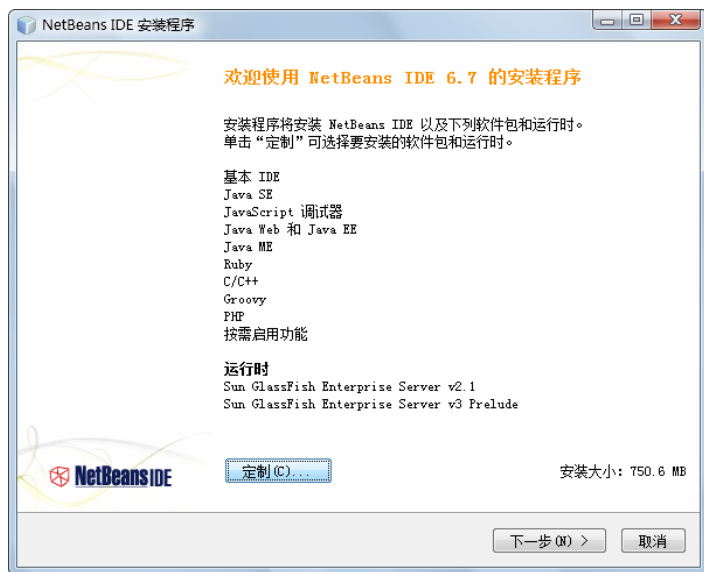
NetBeans IDE 安装程序

欢迎使用 NetBeans IDE 6.7 的安装程序

安装程序将安装 NetBeans IDE 以及下列软件包和运行时。
单击 "定制" 可选择要安装的软件包和运行时。

基本 IDE
Java SE
JavaScript 调试器
Java Web 和 Java EE
Java ME
Ruby
C/C++
Groovy
PHP
按需启用功能

运行时
Sun GlassFish Enterprise Server v2.1
Sun GlassFish Enterprise Server v3 Prelude

NetBeans IDE

定制(C)...

安装大小: 750.6 MB

下一步(N) >

取消